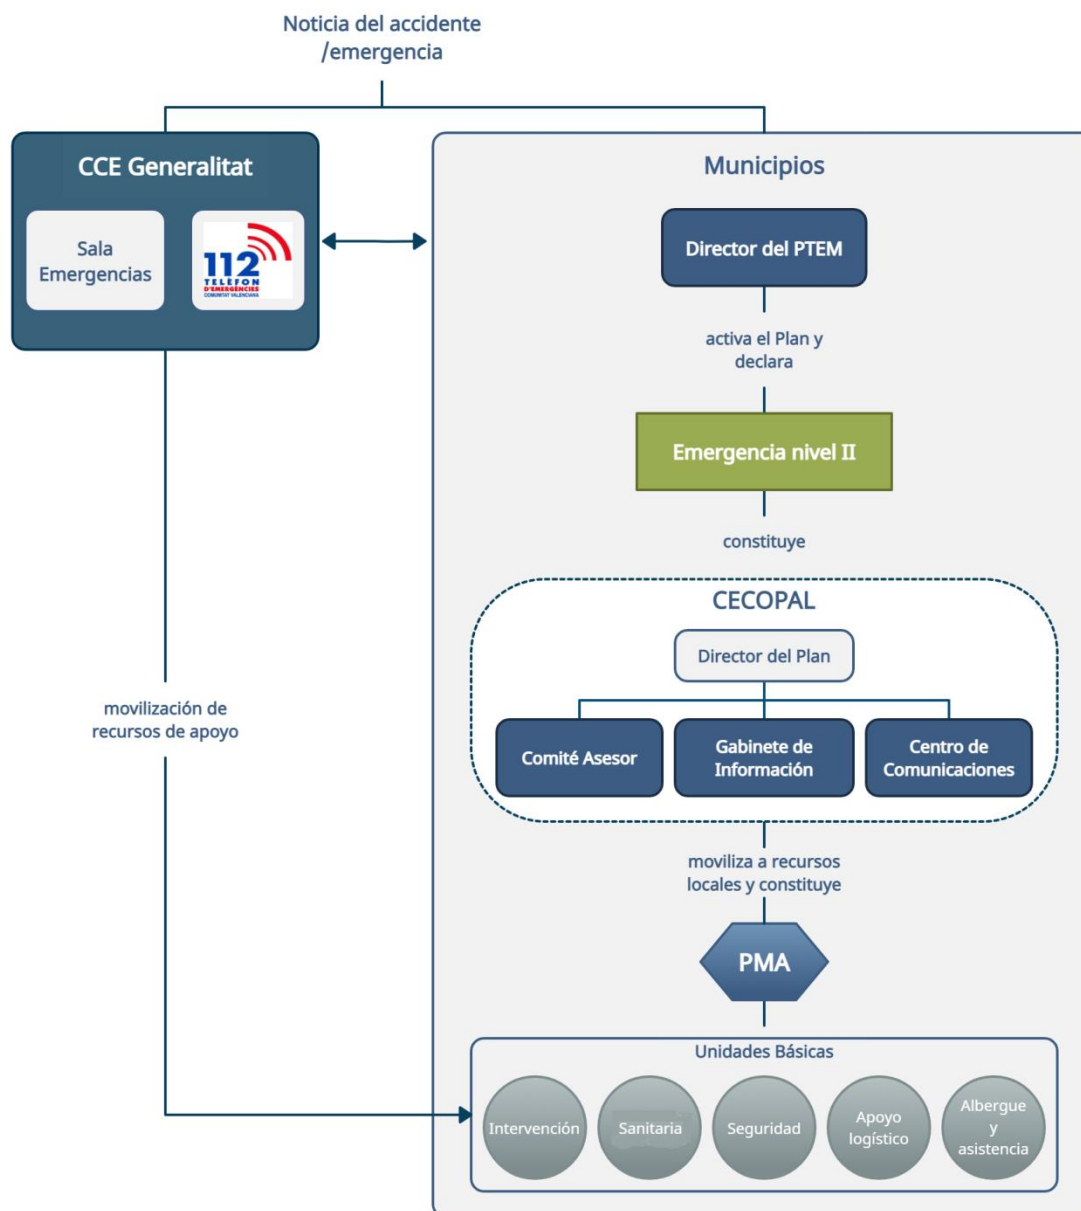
Noticia del accidente /emergencia

CCE Generalitat

Sala Emergencias

112 TELÈFON D'EMERGÈNCIES COMUNITAT VALENCIANA

Municipios

Director del PTEM

activa el Plan y declara

Emergencia nivel II

constituye

CECOPAL

Director del Plan

Comité Asesor

Gabinete de Información

Centro de Comunicaciones

moviliza a recursos locales y constituye

PMA

movilización de recursos de apoyo

Unidades Básicas

Intervención

Sanitaria

Seguridad

Apoyo logístico

Albergue y asistencia